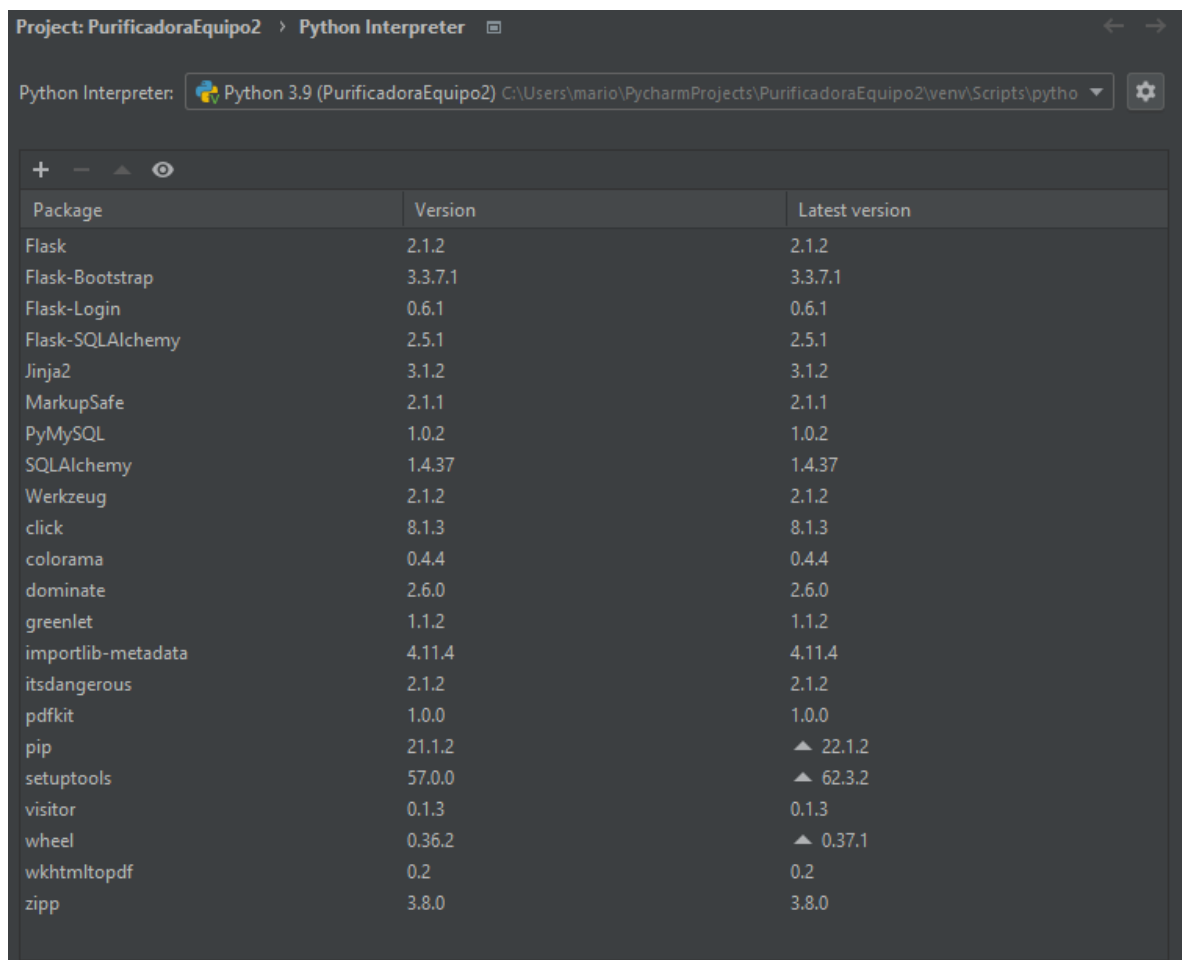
Project: PurificadoraEquipo2 › Python Interpreter

Python Interpreter: Python 3.9 (PurificadoraEquipo2) C:\Users\mario\PycharmProjects\PurificadoraEquipo2\venv\Scripts\pytho

| Package | Version | Latest version |
|---|---|---|
| Flask | 2.1.2 | 2.1.2 |
| Flask-Bootstrap | 3.3.7.1 | 3.3.7.1 |
| Flask-Login | 0.6.1 | 0.6.1 |
| Flask-SQLAlchemy | 2.5.1 | 2.5.1 |
| Jinja2 | 3.1.2 | 3.1.2 |
| MarkupSafe | 2.1.1 | 2.1.1 |
| PyMySQL | 1.0.2 | 1.0.2 |
| SQLAlchemy | 1.4.37 | 1.4.37 |
| Werkzeug | 2.1.2 | 2.1.2 |
| click | 8.1.3 | 8.1.3 |
| colorama | 0.4.4 | 0.4.4 |
| dominate | 2.6.0 | 2.6.0 |
| greenlet | 1.1.2 | 1.1.2 |
| importlib-metadata | 4.11.4 | 4.11.4 |
| itsdangerous | 2.1.2 | 2.1.2 |
| pdfkit | 1.0.0 | 1.0.0 |
| pip | 21.1.2 | ▲ 22.1.2 |
| setuptools | 57.0.0 | ▲ 62.3.2 |
| visitor | 0.1.3 | 0.1.3 |
| wheel | 0.36.2 | ▲ 0.37.1 |
| wkhtmltopdf | 0.2 | 0.2 |
| zipp | 3.8.0 | 3.8.0 |